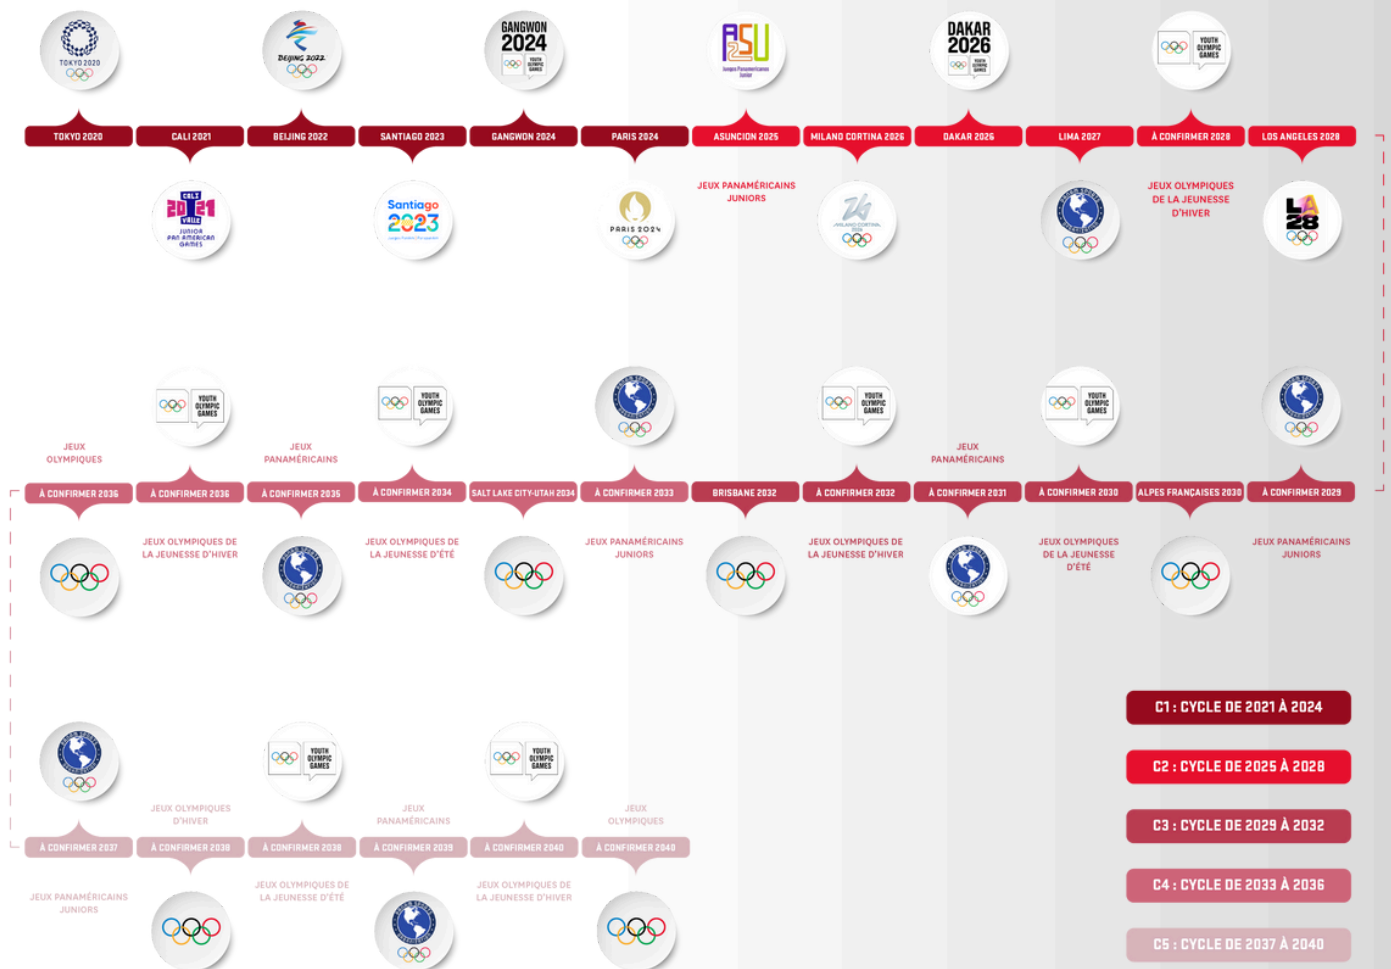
TOKYO 2020

BEIJING 2022

GANGWON 2024
YOUTH OLYMPIC GAMES

ASU
Juegos Panamericanos Junior

DAKAR 2026
YOUTH OLYMPIC GAMES

YOUTH OLYMPIC GAMES

TOKYO 2020 | CALI 2021 | BEIJING 2022 | SANTIAGO 2023 | GANGWON 2024 | PARIS 2024 | ASUNCION 2025 | MILANO CORTINA 2026 | DAKAR 2026 | LIMA 2027 | À CONFIRMER 2028 | LOS ANGELES 2028

CALI 2021 VALLE JUNIOR PAN AMERICAN GAMES

Santiago 2023

PARIS 2024

JEUX PANAMÉRICAINS JUNIORS

MILANO CORTINA 2026

JEUX OLYMPIQUES DE LA JEUNESSE D'HIVER

LA 28

YOUTH OLYMPIC GAMES

YOUTH OLYMPIC GAMES

YOUTH OLYMPIC GAMES

YOUTH OLYMPIC GAMES

JEUX OLYMPIQUES

JEUX PANAMÉRICAINS

JEUX PANAMÉRICAINS

À CONFIRMER 2036 | À CONFIRMER 2036 | À CONFIRMER 2035 | À CONFIRMER 2034 | SALT LAKE CITY-UTAH 2034 | À CONFIRMER 2033 | BRISBANE 2032 | À CONFIRMER 2032 | À CONFIRMER 2031 | À CONFIRMER 2030 | ALPES FRANÇAISES 2030 | À CONFIRMER 2029

JEUX OLYMPIQUES DE LA JEUNESSE D'HIVER

JEUX OLYMPIQUES DE LA JEUNESSE D'ÉTÉ

JEUX PANAMÉRICAINS JUNIORS

JEUX OLYMPIQUES DE LA JEUNESSE D'HIVER

JEUX OLYMPIQUES DE LA JEUNESSE D'ÉTÉ

JEUX PANAMÉRICAINS JUNIORS

YOUTH OLYMPIC GAMES

YOUTH OLYMPIC GAMES

JEUX OLYMPIQUES D'HIVER

JEUX PANAMÉRICAINS

JEUX OLYMPIQUES

À CONFIRMER 2037 | À CONFIRMER 2038 | À CONFIRMER 2038 | À CONFIRMER 2039 | À CONFIRMER 2040 | À CONFIRMER 2040

JEUX PANAMÉRICAINS JUNIORS

JEUX OLYMPIQUES DE LA JEUNESSE D'ÉTÉ

JEUX OLYMPIQUES DE LA JEUNESSE D'HIVER

C1 : CYCLE DE 2021 À 2024

C2 : CYCLE DE 2025 À 2028

C3 : CYCLE DE 2029 À 2032

C4 : CYCLE DE 2033 À 2036

C5 : CYCLE DE 2037 À 2040